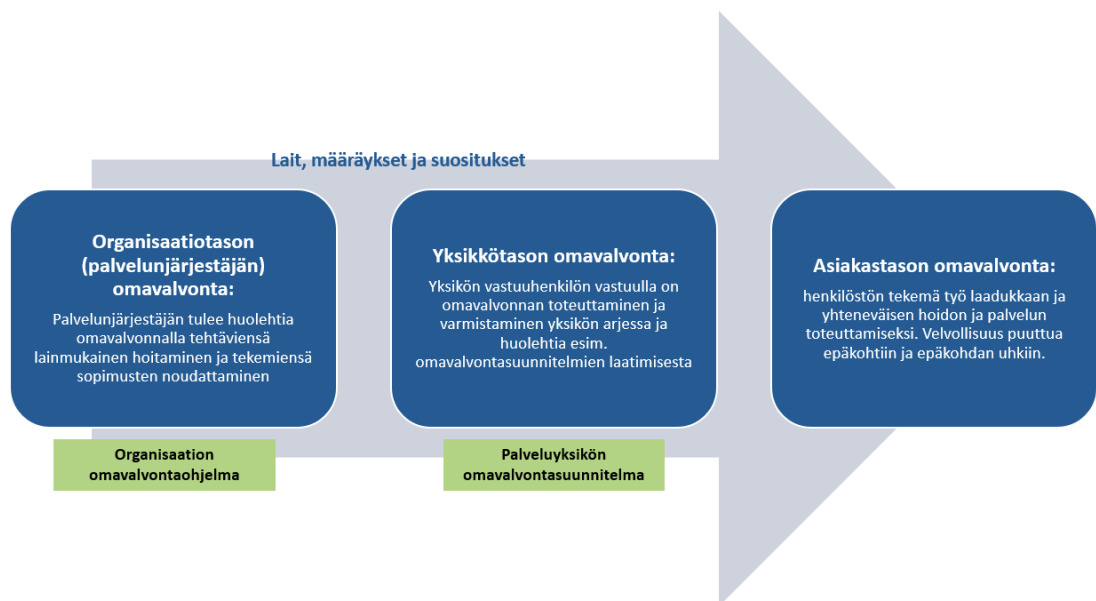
Lait, määräykset ja suositukset

Organisaatiotason (palvelunjärjestäjän) omavalvonta:

Palvelunjärjestäjän tulee huolehtia omavalvonnalla tehtäviensä lainmukainen hoitaminen ja tekemiensä sopimusten noudattaminen

Yksikkötason omavalvonta:

Yksikön vastuuhenkilön vastuulla on omavalvonnan toteuttaminen ja varmistaminen yksikön arjessa ja huolehtia esim. omavalvontasuunnitelmien laatimisesta

Asiakastason omavalvonta:

henkilöstön tekemä työ laadukkaan ja yhteneväisen hoidon ja palvelun toteuttamiseksi. Velvollisuus puuttua epäkohtiin ja epäkohdan uhkiin.

Organisaation omavalvontaohjelma

Palveluyksikön omavalvontasuunnitelma